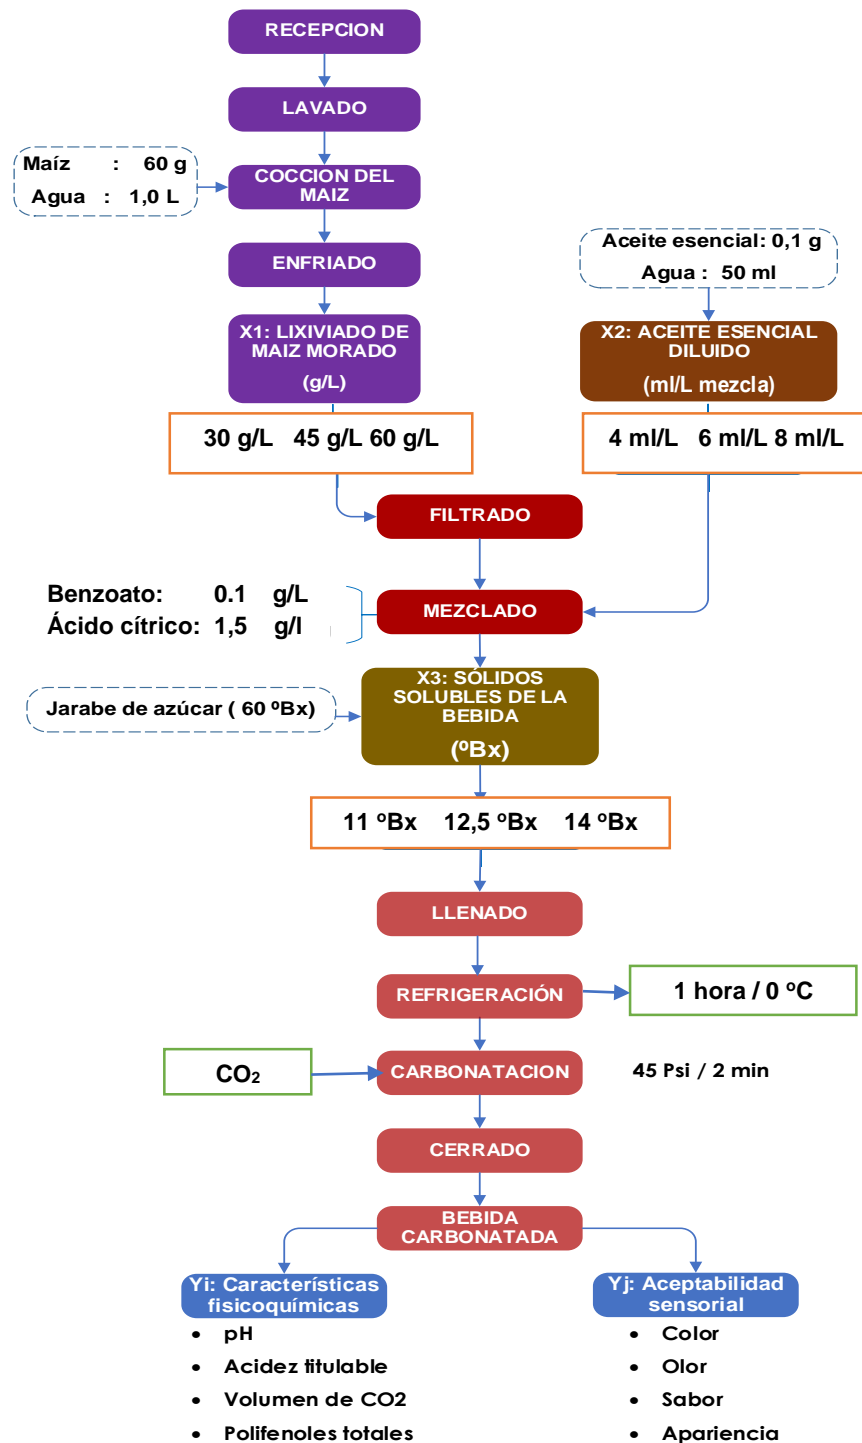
RECEPCION

LAVADO

Maíz : 60 g
Agua : 1,0 L

COCCION DEL MAIZ

ENFRIADO

X1: LIXIVIADO DE MAIZ MORADO
(g/L)

30 g/L 45 g/L 60 g/L

Aceite esencial: 0,1 g
Agua : 50 ml

X2: ACEITE ESENCIAL DILUIDO
(ml/L mezcla)

4 ml/L 6 ml/L 8 ml/L

FILTRADO

Benzoato: 0.1 g/L
Ácido cítrico: 1,5 g/l

MEZCLADO

Jarabe de azúcar ( 60 ºBx)

X3: SÓLIDOS SOLUBLES DE LA BEBIDA
(ºBx)

11 ºBx 12,5 ºBx 14 ºBx

LLENADO

REFRIGERACIÓN

1 hora / 0 ºC

$CO_2$

CARBONATACION

45 Psi / 2 min

CERRADO

BEBIDA CARBONATADA

Yi: Características fisicoquímicas
• pH
• Acidez titulable
• Volumen de CO2
• Polifenoles totales

Yj: Aceptabilidad sensorial
• Color
• Olor
• Sabor
• Apariencia